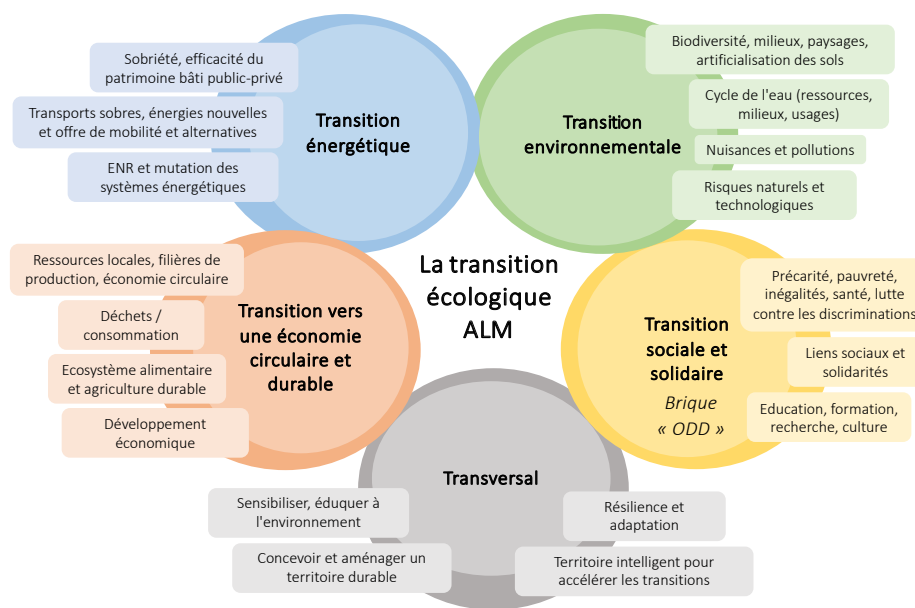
La transition écologique ALM

Transition énergétique

Sobriété, efficacité du patrimoine bâti public-privé

Transports sobres, énergies nouvelles et offre de mobilité et alternatives

ENR et mutation des systèmes énergétiques

Transition environnementale

Biodiversité, milieux, paysages, artificialisation des sols

Cycle de l'eau (ressources, milieux, usages)

Nuisances et pollutions

Risques naturels et technologiques

Transition vers une économie circulaire et durable

Ressources locales, filières de production, économie circulaire

Déchets / consommation

Ecosystème alimentaire et agriculture durable

Développement économique

Transition sociale et solidaire

Brique « ODD »

Précarité, pauvreté, inégalités, santé, lutte contre les discriminations

Liens sociaux et solidarités

Education, formation, recherche, culture

Transversal

Sensibiliser, éduquer à l'environnement

Concevoir et aménager un territoire durable

Résilience et adaptation

Territoire intelligent pour accélérer les transitions